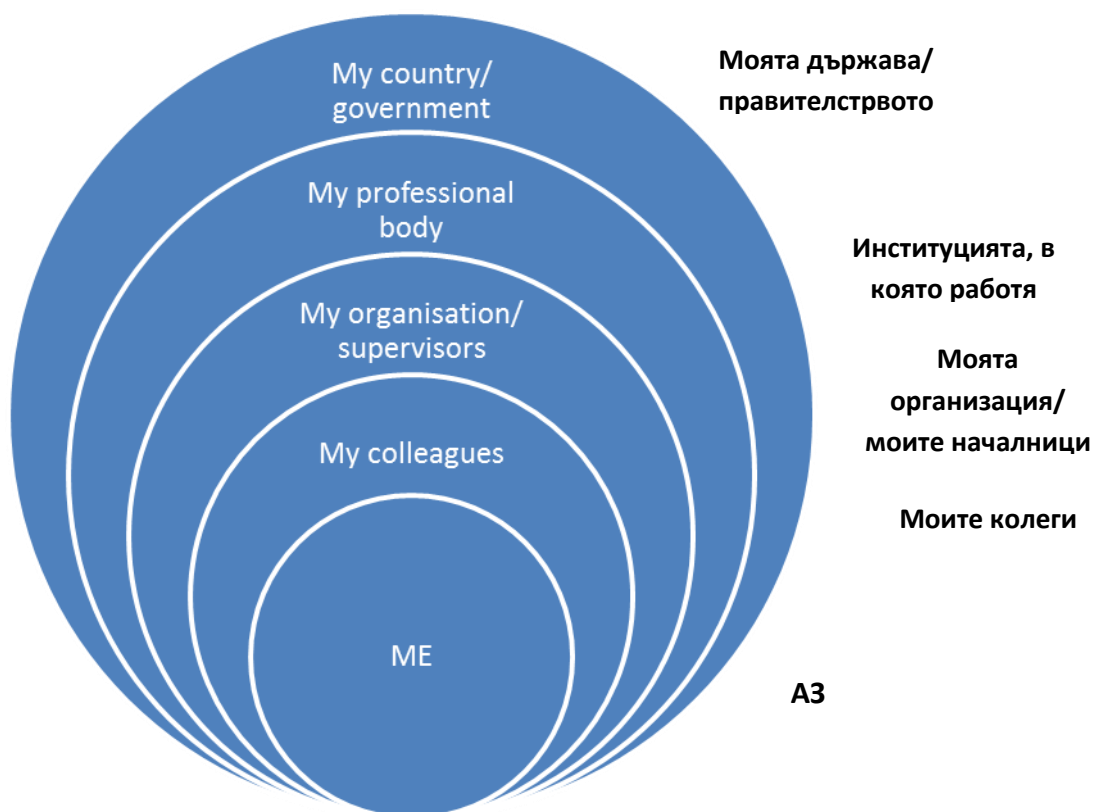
My country/ government

Моята държава/ правителстрвото

My professional body

Институцията, в която работя

My organisation/ supervisors

Моята организация/ моите началници

My colleagues

Моите колеги

ME

АЗ